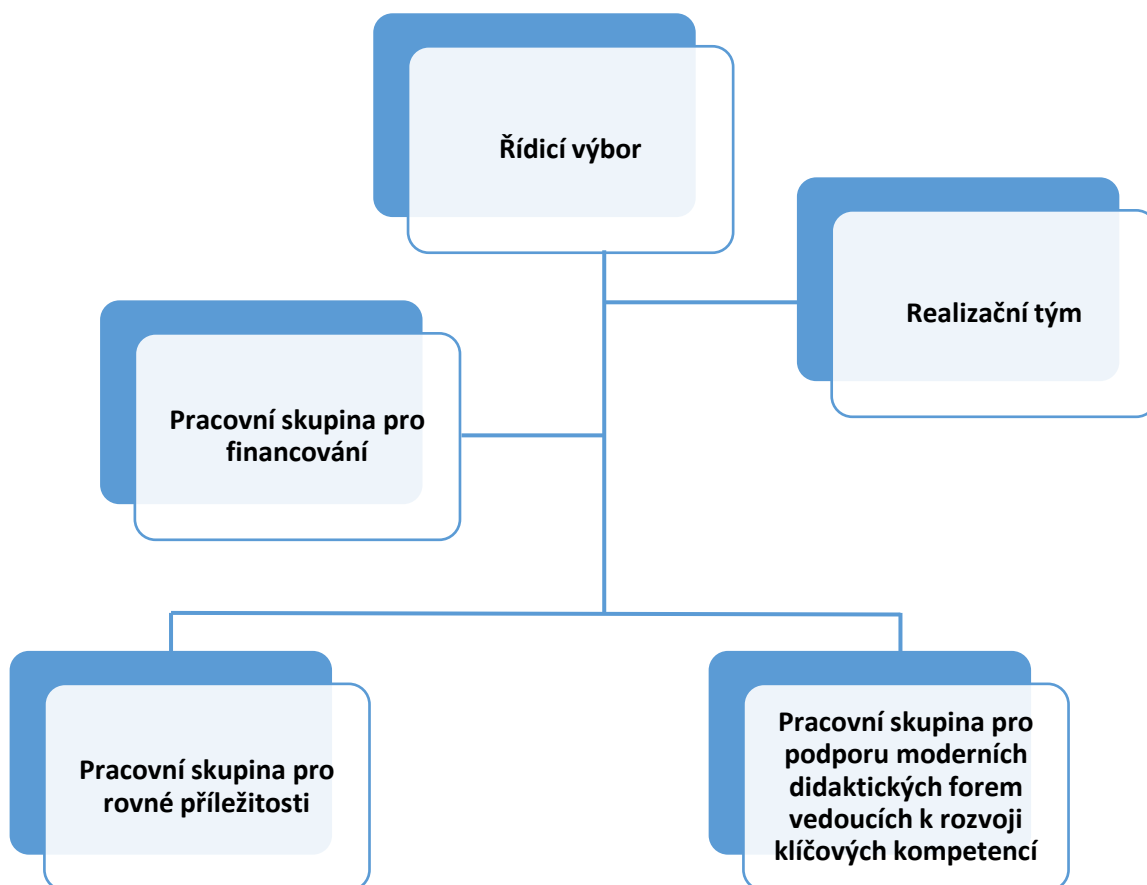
Řídicí výbor

Realizační tým

Pracovní skupina pro financování

Pracovní skupina pro rovné příležitosti

Pracovní skupina pro podporu moderních didaktických forem vedoucích k rozvoji klíčových kompetencí